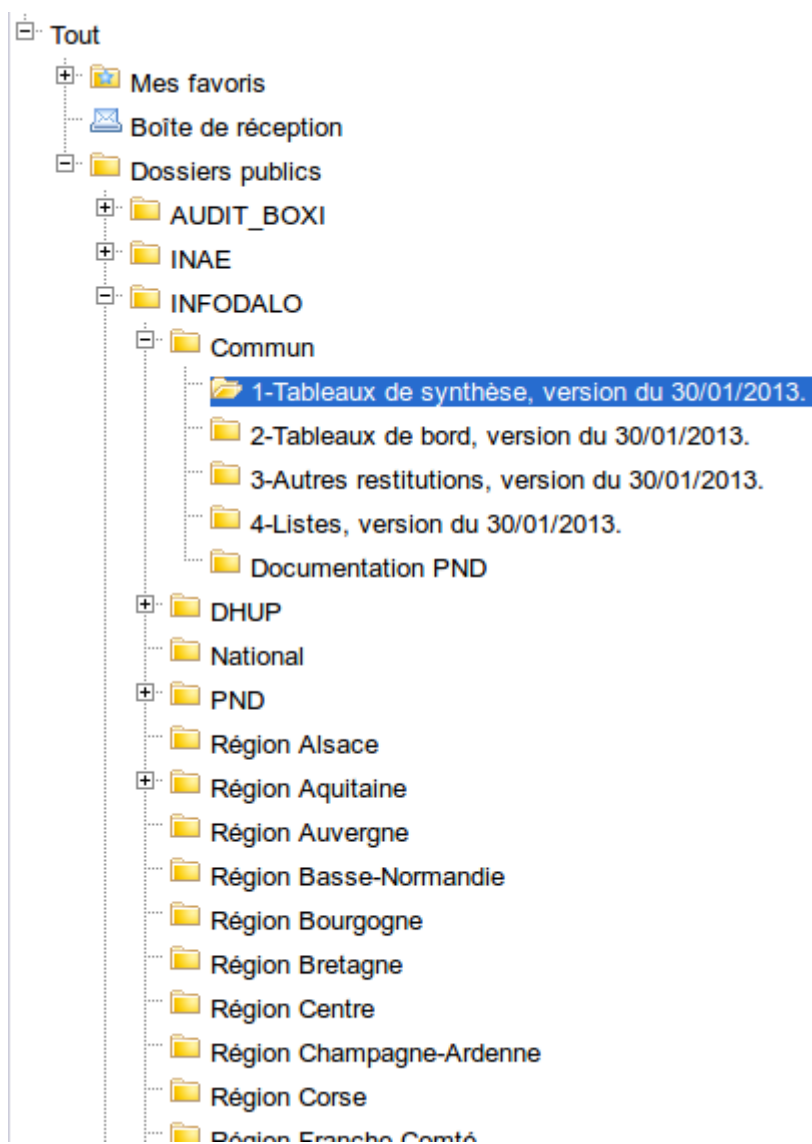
Tout
Mes favoris
Boîte de réception
Dossiers publics
AUDIT_BOXI
INAE
INFODALO
Commun
1-Tableaux de synthèse, version du 30/01/2013.
2-Tableaux de bord, version du 30/01/2013.
3-Autres restitutions, version du 30/01/2013.
4-Listes, version du 30/01/2013.
Documentation PND
DHUP
National
PND
Région Alsace
Région Aquitaine
Région Auvergne
Région Basse-Normandie
Région Bourgogne
Région Bretagne
Région Centre
Région Champagne-Ardenne
Région Corse
Région Franche-Comté